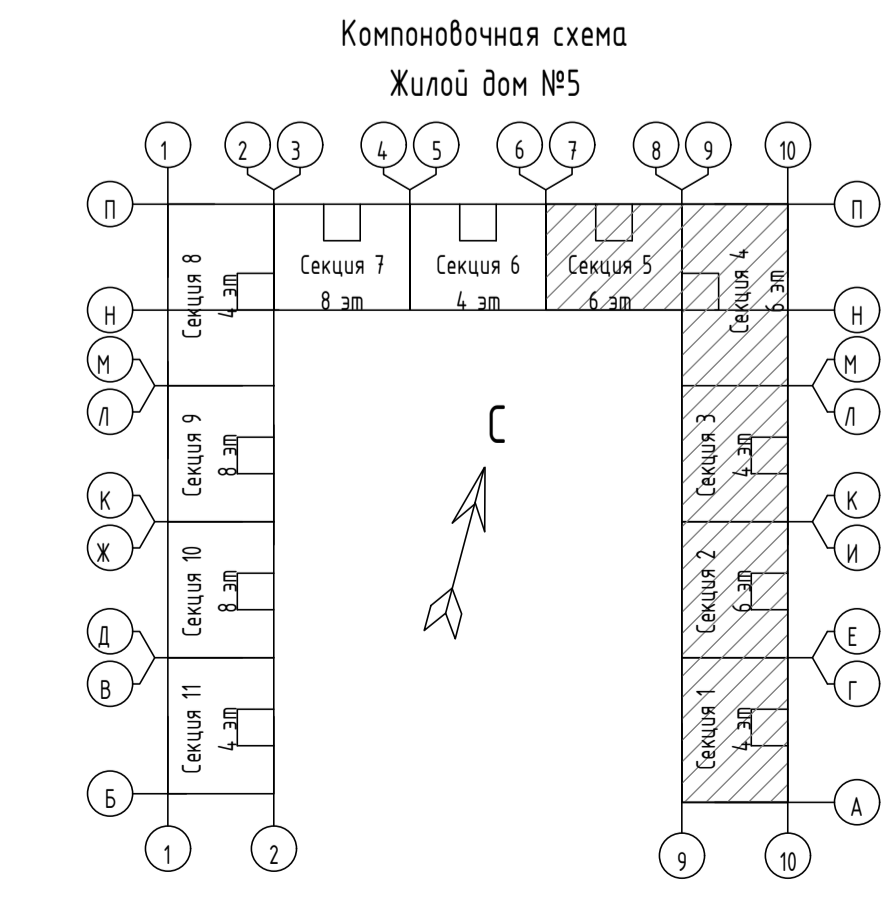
Компоновочная схема
Жилой дом №5

1
2
3
4
5
6
7
8
9
10

П
П
Н
Н
М
М
Л
Л
К
К
Ж
И
Д
Е
В
Г
Б
А

Секция 8
4 эт

Секция 7
8 эт

Секция 6
4 эт

Секция 5
6 эт

Секция 4
6 эт

Секция 9
8 эт

Секция 3
4 эт

С

Секция 10
8 эт

Секция 2
6 эт

Секция 11
4 эт

Секция 1
4 эт

1
2
9
10